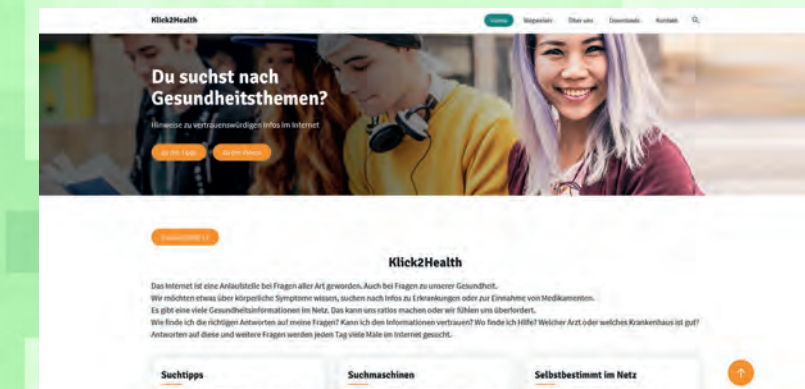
Klick2Health

Home Beispielen Über uns Downloads Kontakt

Du suchst nach Gesundheitsthemen?

Hinweise zu vertrauenswürdigen Infos im Internet

Zu den Tipps Zu den Videos

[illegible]

Klick2Health

Das Internet ist eine Anlaufstelle bei Fragen aller Art geworden. Auch bei Fragen zu unserer Gesundheit.
Wir möchten etwas über körperliche Symptome wissen, suchen nach Infos zu Erkrankungen oder zur Einnahme von Medikamenten.
Es gibt eine viele Gesundheitsinformationen im Netz. Das kann uns ratlos machen oder wir fühlen uns überfordert.
Wie finde ich die richtigen Antworten auf meine Fragen? Kann ich den Informationen vertrauen? Wo finde ich Hilfe? Welcher Arzt oder welches Krankenhaus ist gut?
Antworten auf diese und weitere Fragen werden jeden Tag viele Male im Internet gesucht.

Suchtipps

Suchmaschinen

Selbstbestimmt im Netz